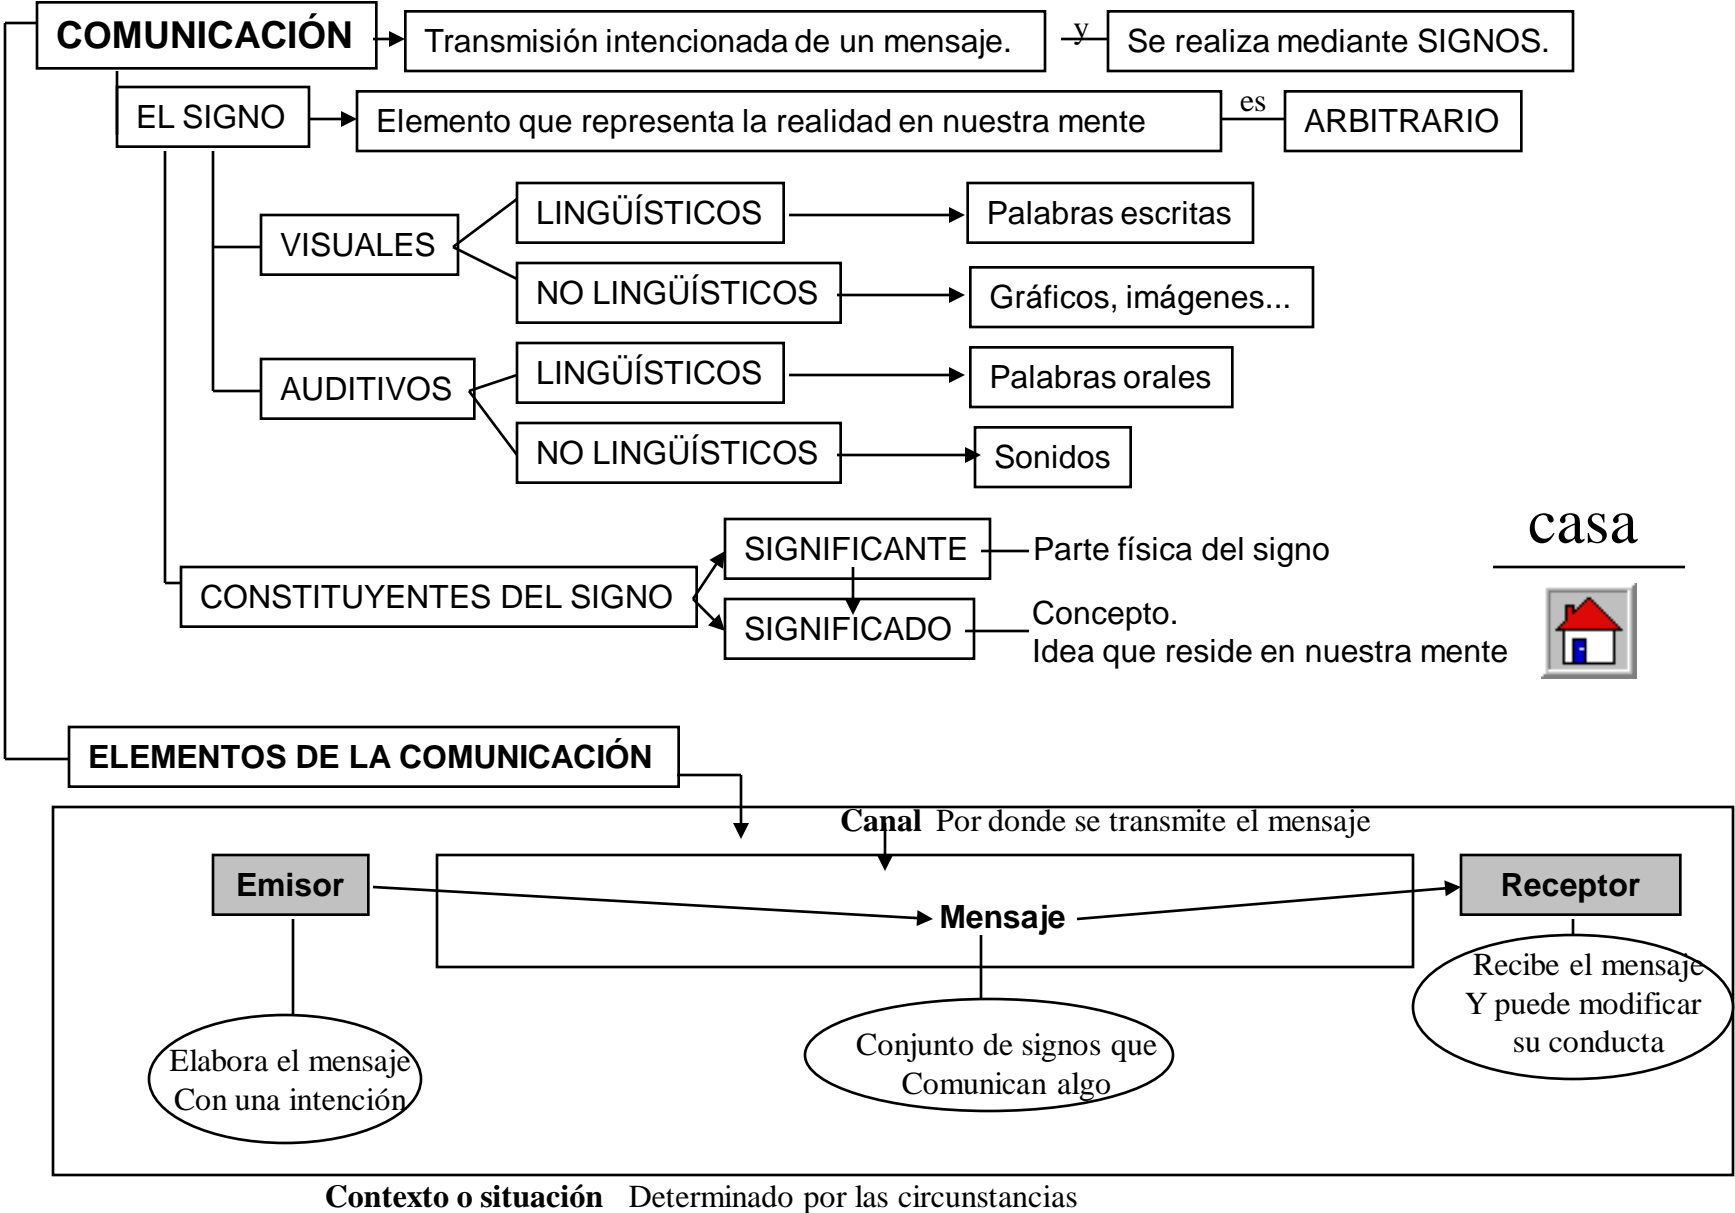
**COMUNICACIÓN**

Transmisión intencionada de un mensaje.

y

Se realiza mediante SIGNOS.

EL SIGNO

Elemento que representa la realidad en nuestra mente

es

ARBITRARIO

VISUALES

LINGÜÍSTICOS

Palabras escritas

NO LINGÜÍSTICOS

Gráficos, imágenes...

AUDITIVOS

LINGÜÍSTICOS

Palabras orales

NO LINGÜÍSTICOS

Sonidos

casa

CONSTITUYENTES DEL SIGNO

SIGNIFICANTE

Parte física del signo

SIGNIFICADO

Concepto.
Idea que reside en nuestra mente

**ELEMENTOS DE LA COMUNICACIÓN**

**Canal** Por donde se transmite el mensaje

**Emisor**

**Mensaje**

**Receptor**

Elabora el mensaje
Con una intención

Conjunto de signos que
Comunican algo

Recibe el mensaje
Y puede modificar
su conducta

**Contexto o situación** Determinado por las circunstancias